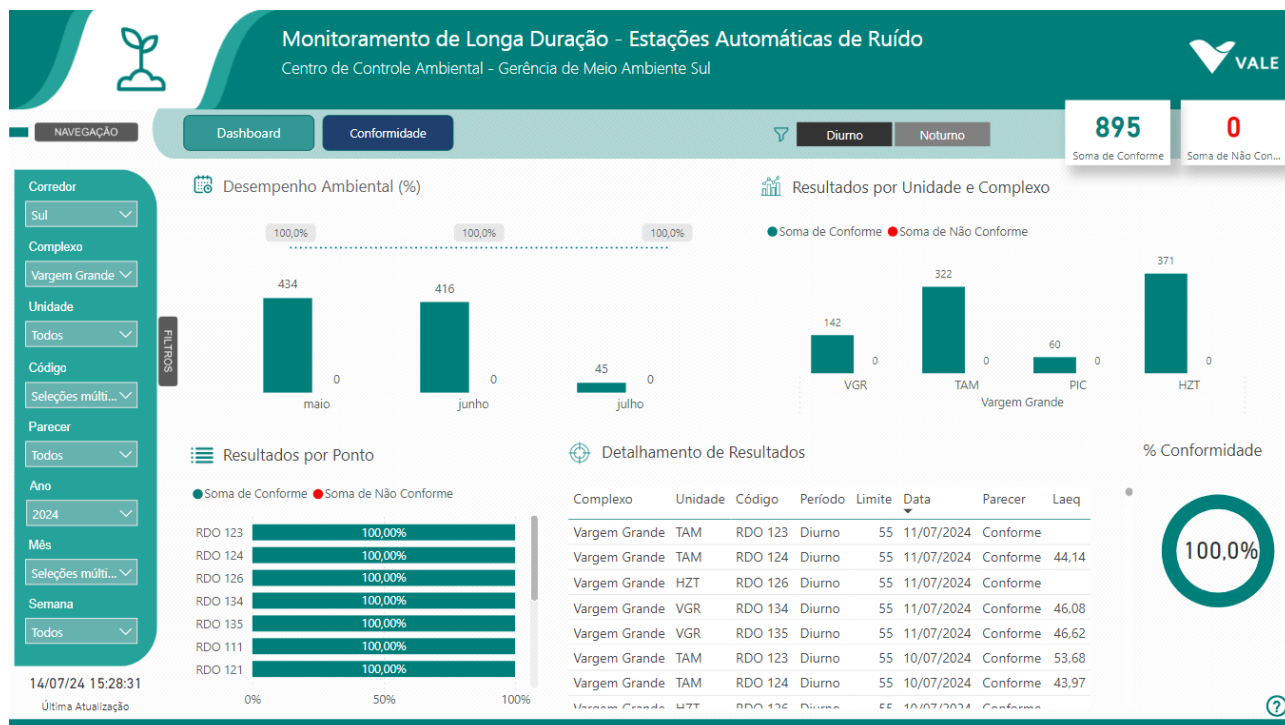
Monitoramento de Longa Duração - Estações Automáticas de Ruído
Centro de Controle Ambiental - Gerência de Meio Ambiente Sul

VALE

NAVEGAÇÃO

Dashboard
Conformidade

Diurno
Noturno

895
Soma de Conforme

0
Soma de Não Con...

Corredor
Sul
Complexo
Vargem Grande
Unidade
Todos
Código
Seleções múlti...
Parecer
Todos
Ano
2024
Mês
Seleções múlti...
Semana
Todos

FILTROS

14/07/24 15:28:31
Última Atualização

Desempenho Ambiental (%)

100,0%
100,0%
100,0%

434
0
maio
416
0
junho
45
0
julho

Resultados por Unidade e Complexo

Soma de Conforme
Soma de Não Conforme

142
0
VGR
322
0
TAM
60
0
PIC
371
0
HZT
Vargem Grande

Resultados por Ponto

Soma de Conforme
Soma de Não Conforme

RDO 123 100,00%
RDO 124 100,00%
RDO 126 100,00%
RDO 134 100,00%
RDO 135 100,00%
RDO 111 100,00%
RDO 121 100,00%

0%
50%
100%

Detalhamento de Resultados

| Complexo | Unidade | Código | Período | Limite | Data | Parecer | Laeq |
|---|---|---|---|---|---|---|---|
| Vargem Grande | TAM | RDO 123 | Diurno | 55 | 11/07/2024 | Conforme | |
| Vargem Grande | TAM | RDO 124 | Diurno | 55 | 11/07/2024 | Conforme | 44,14 |
| Vargem Grande | HZT | RDO 126 | Diurno | 55 | 11/07/2024 | Conforme | |
| Vargem Grande | VGR | RDO 134 | Diurno | 55 | 11/07/2024 | Conforme | 46,08 |
| Vargem Grande | VGR | RDO 135 | Diurno | 55 | 11/07/2024 | Conforme | 46,62 |
| Vargem Grande | TAM | RDO 123 | Diurno | 55 | 10/07/2024 | Conforme | 53,68 |
| Vargem Grande | TAM | RDO 124 | Diurno | 55 | 10/07/2024 | Conforme | 43,97 |
| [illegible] | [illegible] | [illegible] | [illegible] | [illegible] | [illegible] | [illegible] | |

% Conformidade

100,0%